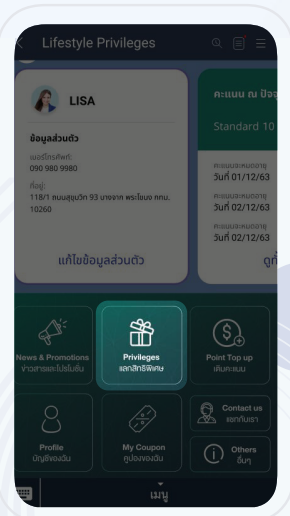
Lifestyle Privileges

LISA

ข้อมูลส่วนตัว

เบอร์โทรศัพท์:
090 980 9980

ที่อยู่:
118/1 ถนนสุขุมวิท 93 บางจาก พระโขนง กทม. 10260

แก้ไขข้อมูลส่วนตัว

คะแนน ณ ปัจจุ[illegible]

Standard 10

คะแนนจะหมดอายุ
วันที่ 01/12/63

คะแนนจะหมดอายุ
วันที่ 02/12/63

คะแนนจะหมดอายุ
วันที่ 02/12/63

ดูท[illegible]

News & Promotions
ข่าวสารและโปรโมชั่น

Privileges
แลกสิทธิพิเศษ

Point Top up
เติมคะแนน

Profile
บัญชีของฉัน

My Coupon
คูปองของฉัน

Contact us
ติดต่อเรา

Others
อื่นๆ

เมนู